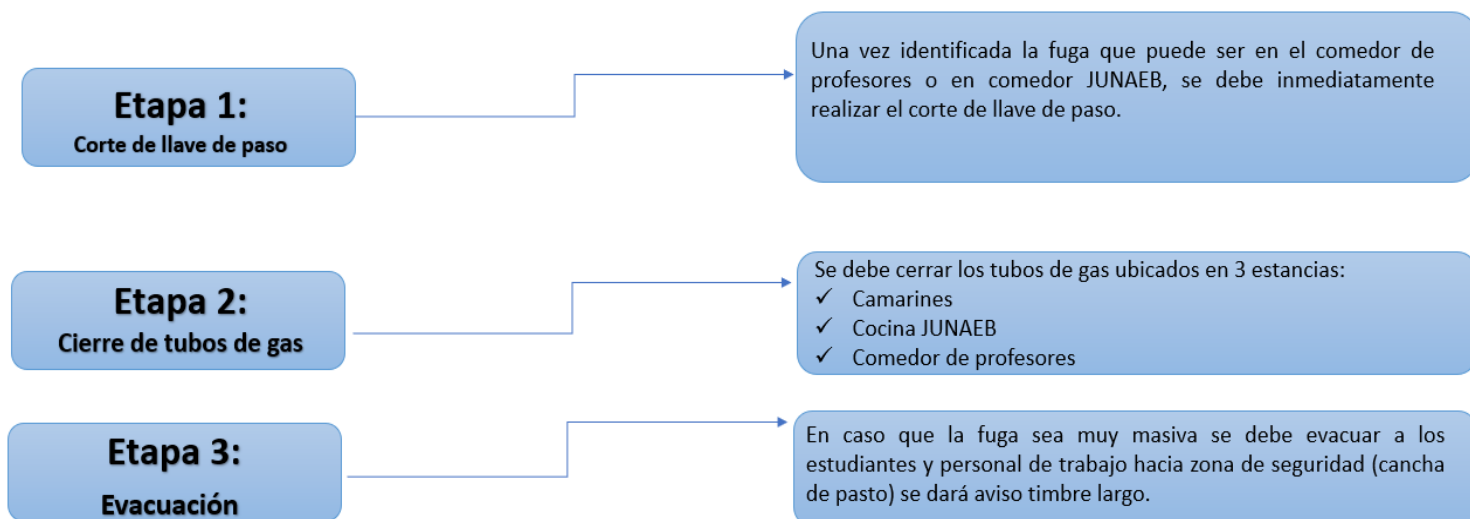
Etapa 1:
Corte de llave de paso

Una vez identificada la fuga que puede ser en el comedor de profesores o en comedor JUNAEB, se debe inmediatamente realizar el corte de llave de paso.

Etapa 2:
Cierre de tubos de gas

Se debe cerrar los tubos de gas ubicados en 3 estancias:
✓ Camarines
✓ Cocina JUNAEB
✓ Comedor de profesores

Etapa 3:
Evacuación

En caso que la fuga sea muy masiva se debe evacuar a los estudiantes y personal de trabajo hacia zona de seguridad (cancha de pasto) se dará aviso timbre largo.